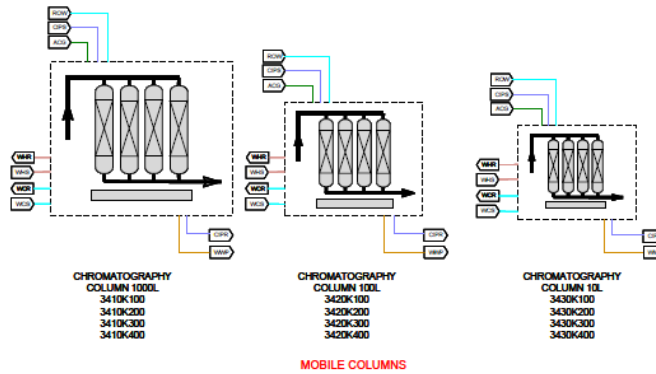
RCW
CIPS
ACG

WHR
WHS
WCR
WCS

CIPR
WWP

CHROMATOGRAPHY
COLUMN 1000L
3410K100
3410K200
3410K300
3410K400

RCW
CIPS
ACG

WHR
WHS
WCR
WCS

CIPR
WWP

CHROMATOGRAPHY
COLUMN 100L
3420K100
3420K200
3420K300
3420K400

RCW
CIPS
ACG

WHR
WHS
WCR
WCS

CIP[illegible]

CHROMATOGRAPHY
COLUMN 10L
3430K100
3430K200
3430K300
3430K400

MOBILE COLUMNS